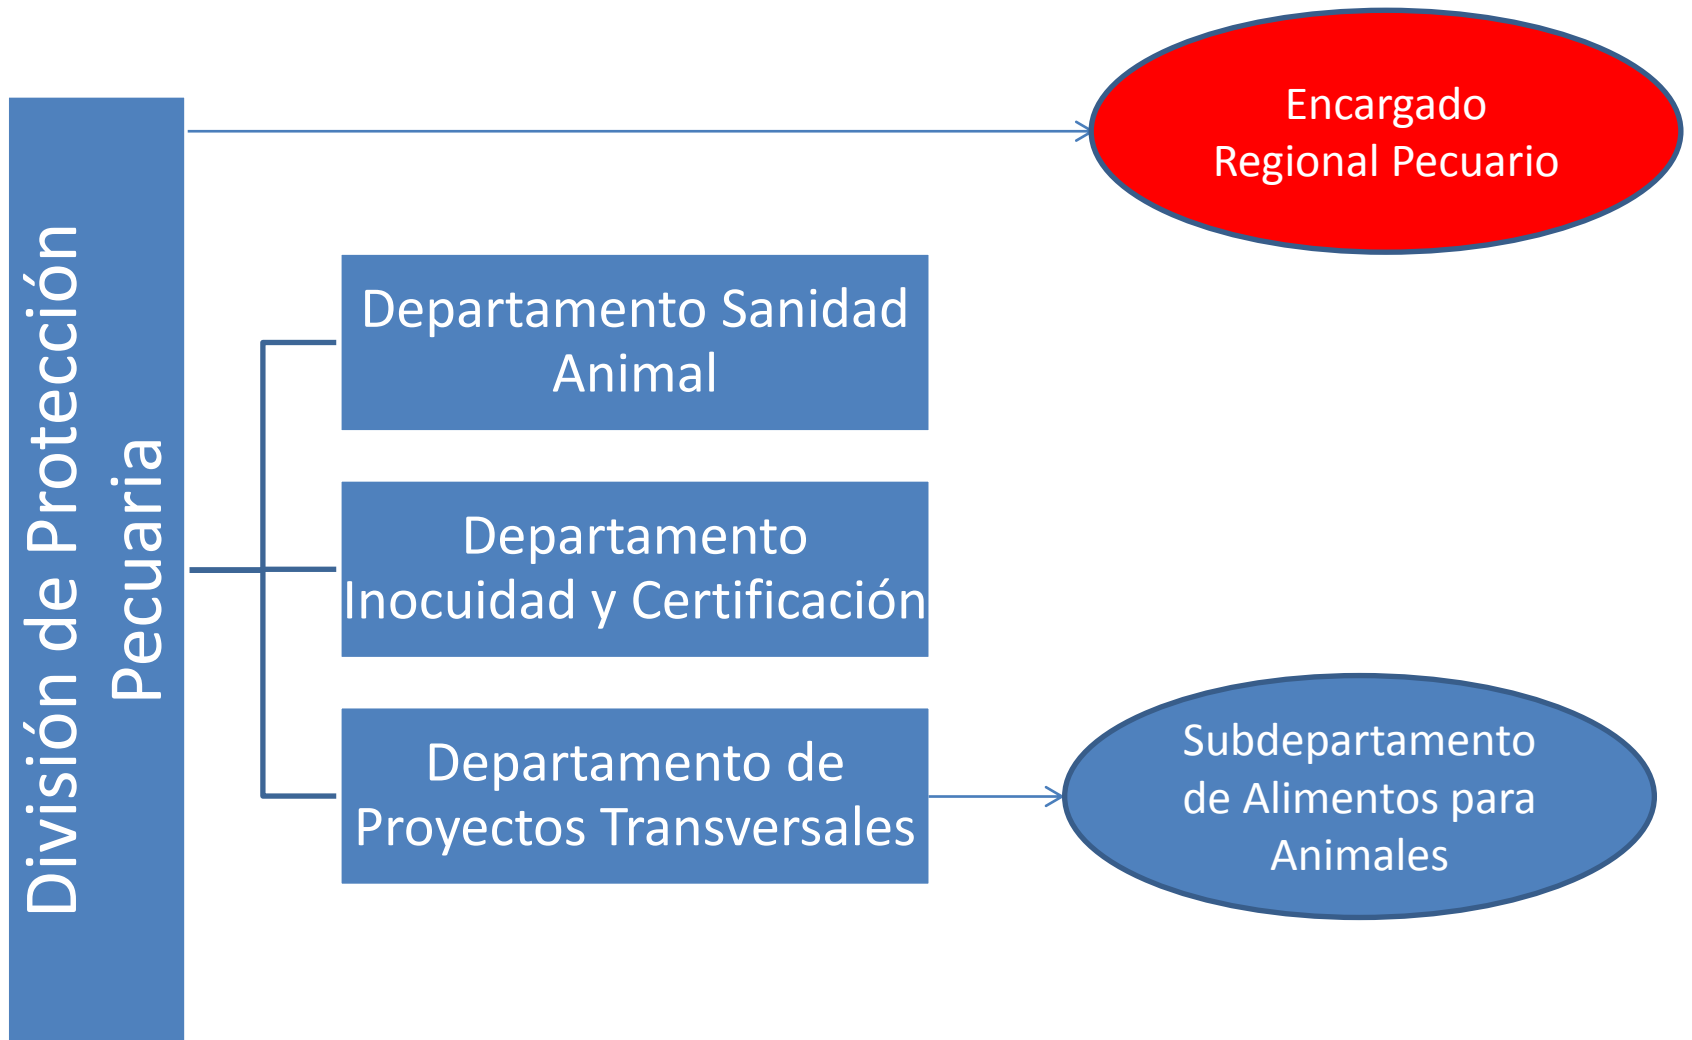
División de Protección Pecuaria

Encargado Regional Pecuario

Departamento Sanidad Animal

Departamento Inocuidad y Certificación

Departamento de Proyectos Transversales

Subdepartamento de Alimentos para Animales